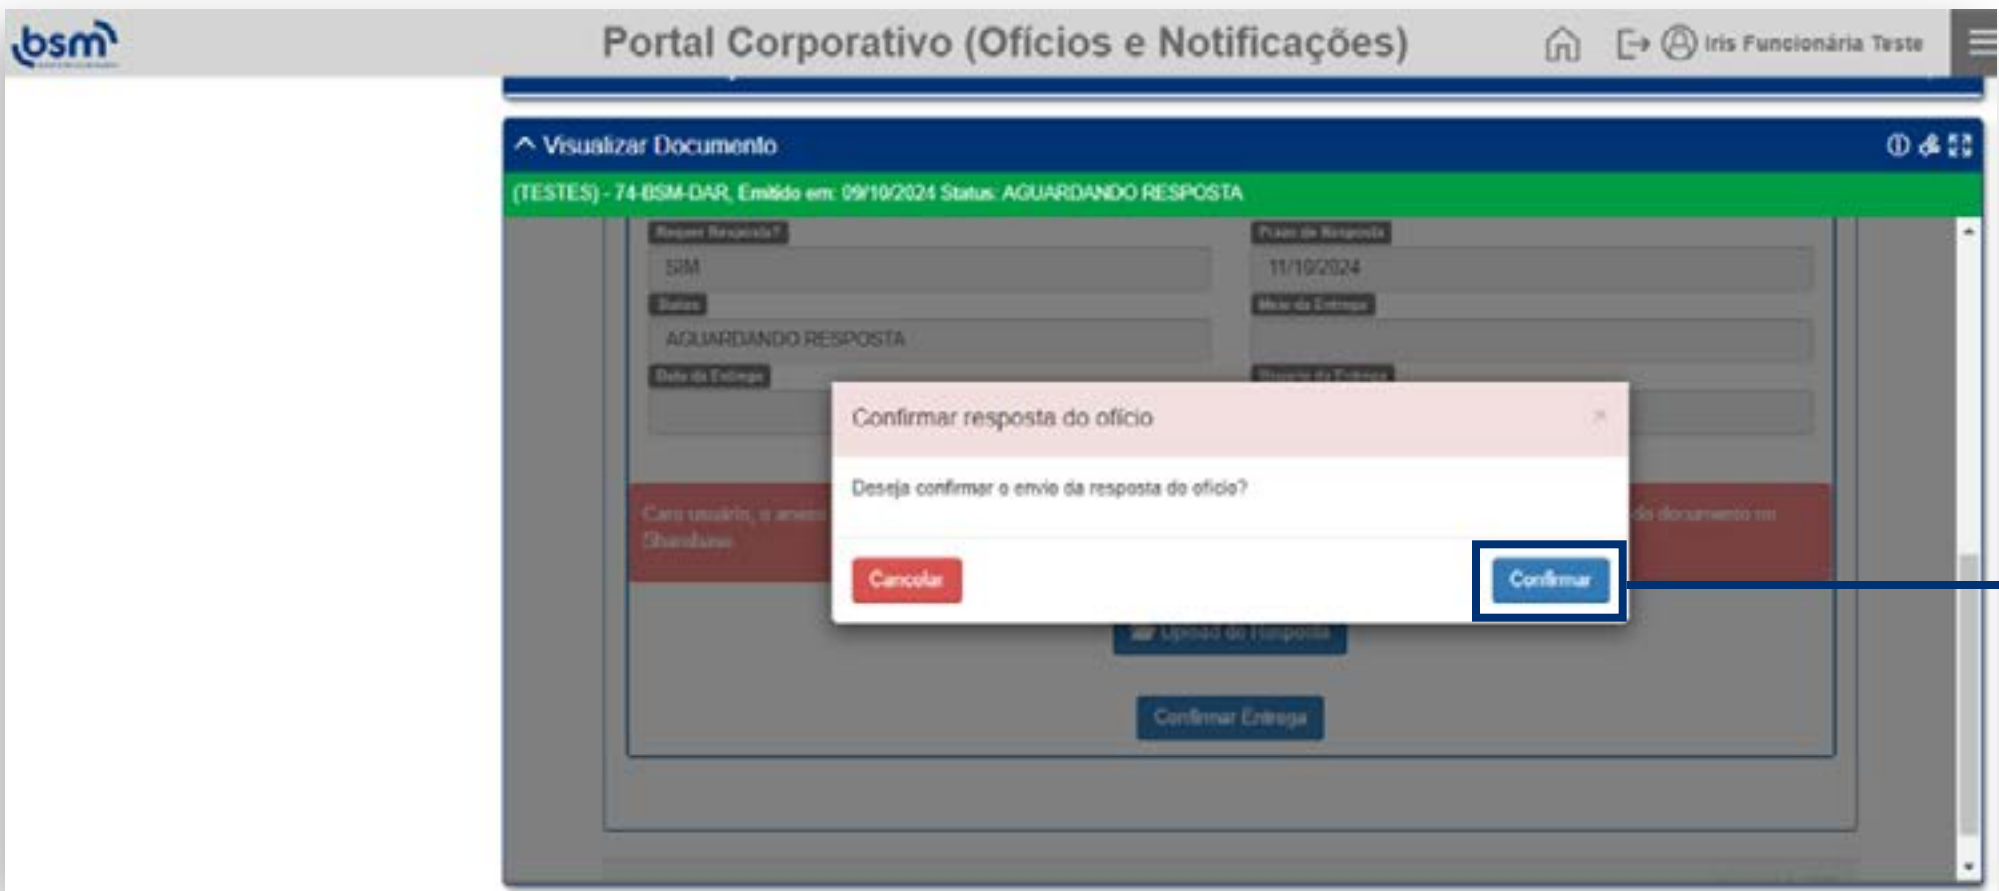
bsm

Portal Corporativo (Ofícios e Notificações)

Iris Funcionária Teste

Visualizar Documento

(TESTES) - 74-BSM-DAR, Emitido em: 09/10/2024 Status: AGUARDANDO RESPOSTA

Requer Resposta?

SIM

Prazo de Resposta

11/10/2024

Status

AGUARDANDO RESPOSTA

Meio de Entrega

Data da Entrega

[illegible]

Caro usuário, o anexo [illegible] do documento no Sharebase.

Confirmar resposta do ofício

×

Deseja confirmar o envio da resposta do ofício?

Cancelar

Confirmar

Upload da Resposta

Confirmar Entrega